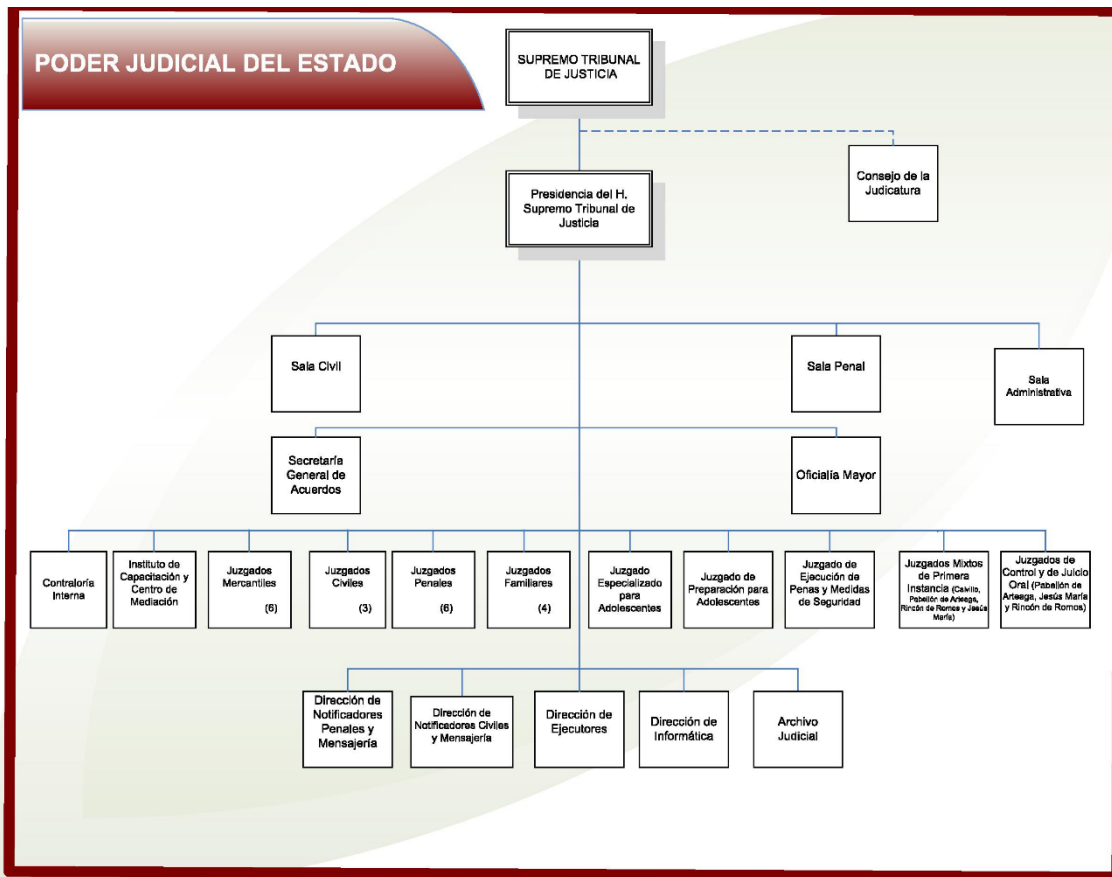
PODER JUDICIAL DEL ESTADO

SUPREMO TRIBUNAL DE JUSTICIA

Consejo de la Judicatura

Presidencia del H. Supremo Tribunal de Justicia

Sala Civil

Sala Penal

Sala Administrativa

Secretaría General de Acuerdos

Oficialía Mayor

Contraloría Interna

Instituto de Capacitación y Centro de Mediación

Juzgados Mercantiles (6)

Juzgados Civiles (3)

Juzgados Penales (6)

Juzgados Familiares (4)

Juzgado Especializado para Adolescentes

Juzgado de Preparación para Adolescentes

Juzgado de Ejecución de Penas y Medidas de Seguridad

Juzgados Mixtos de Primera Instancia (Calvillo, Pabellón de Arteaga, Rincón de Romos y Jesús María)

Juzgados de Control y de Juicio Oral (Pabellón de Arteaga, Jesús María y Rincón de Romos)

Dirección de Notificadores Penales y Mensajería

Dirección de Notificadores Civiles y Mensajería

Dirección de Ejecutores

Dirección de Informática

Archivo Judicial